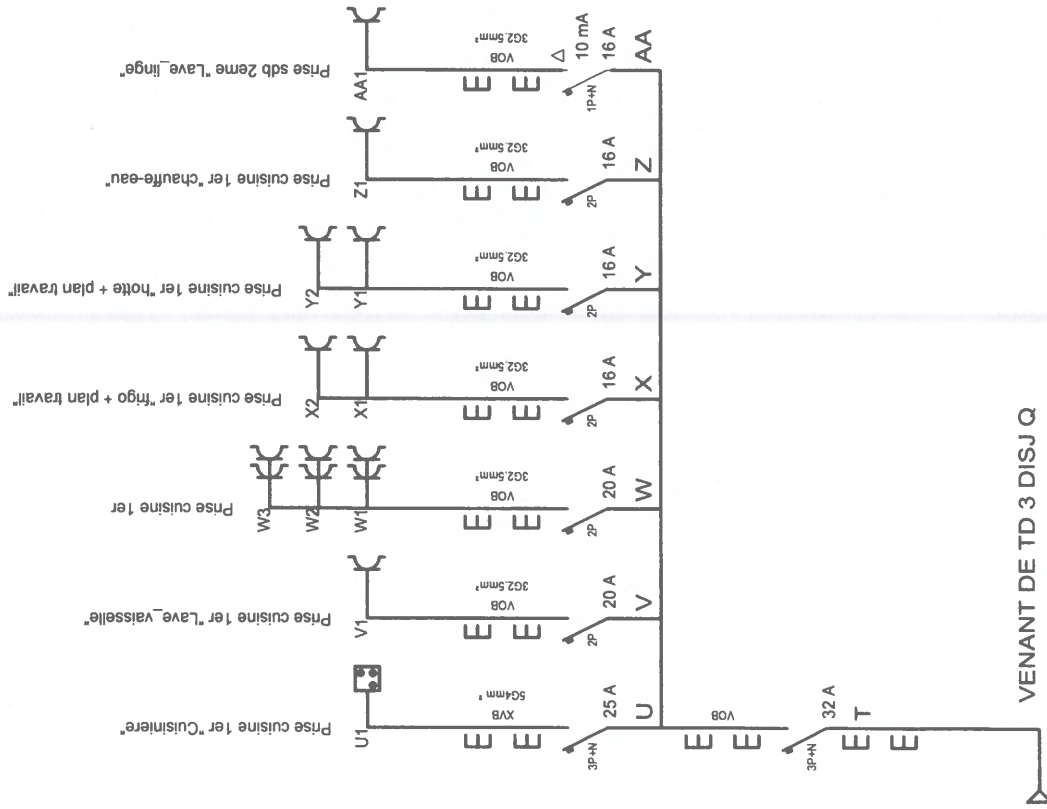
VENANT DE TD 3 DISJ Q

3P+N
32 A
T
VOB

3P+N
25 A
U
XVB
5G4mm²
U1
Prise cuisine 1er "Cuisinière"

2P
20 A
V
VOB
3G2,5mm²
V1
Prise cuisine 1er "Lave_vaisselle"

2P
20 A
W
VOB
3G2,5mm²
W1
W2
W3
Prise cuisine 1er

2P
16 A
X
VOB
3G2,5mm²
X1
X2
Prise cuisine 1er "frigo + plan travail"

2P
16 A
Y
VOB
3G2,5mm²
Y1
Y2
Prise cuisine 1er "hotte + plan travail"

2P
16 A
Z
VOB
3G2,5mm²
Z1
Prise cuisine 1er "chauffe-eau"

1P+N
16 A
10 mA
AA
VOB
3G2,5mm²
AA1
Prise sdb 2eme "Lave_linge"